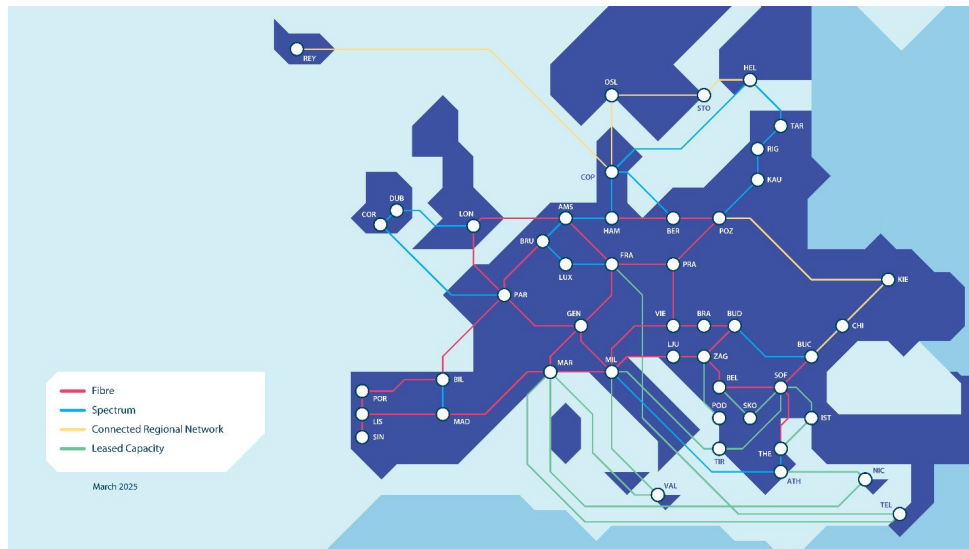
REY
OSL
HEL
STO
TAR
RIG
COP
KAU
DUB
COR
LON
AMS
HAM
BER
POZ
BRU
LUX
FRA
PRA
KIE
PAR
CHI
GEN
VIE
BRA
BUD
BUC
LJU
ZAG
MIL
MAR
BIL
POR
LIS
SIN
MAD
BEL
SOF
POD
SKO
IST
TIR
THE
ATH
NIC
VAL
TEL

Fibre
Spectrum
Connected Regional Network
Leased Capacity

March 2025